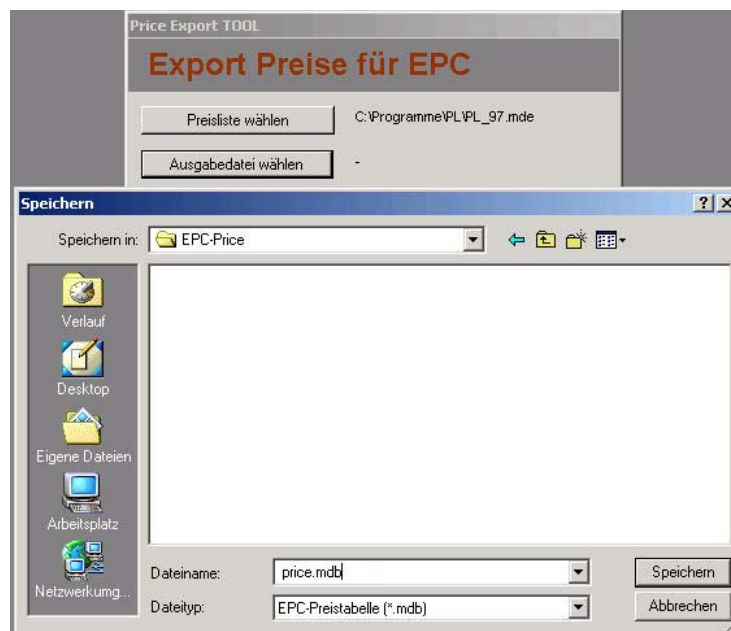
Price Export TOOL

Export Preise für EPC

Preisliste wählen

C:\Programme\PL\PL_97.mde

Ausgabedatei wählen

-

Speichern

?

Speichern in: EPC-Price

Verlauf

Desktop

Eigene Dateien

Arbeitsplatz

Netzwerkumg...

Dateiname: price.mdb

Dateityp: EPC-Preistabelle (*.mdb)

Speichern

Abbrechen